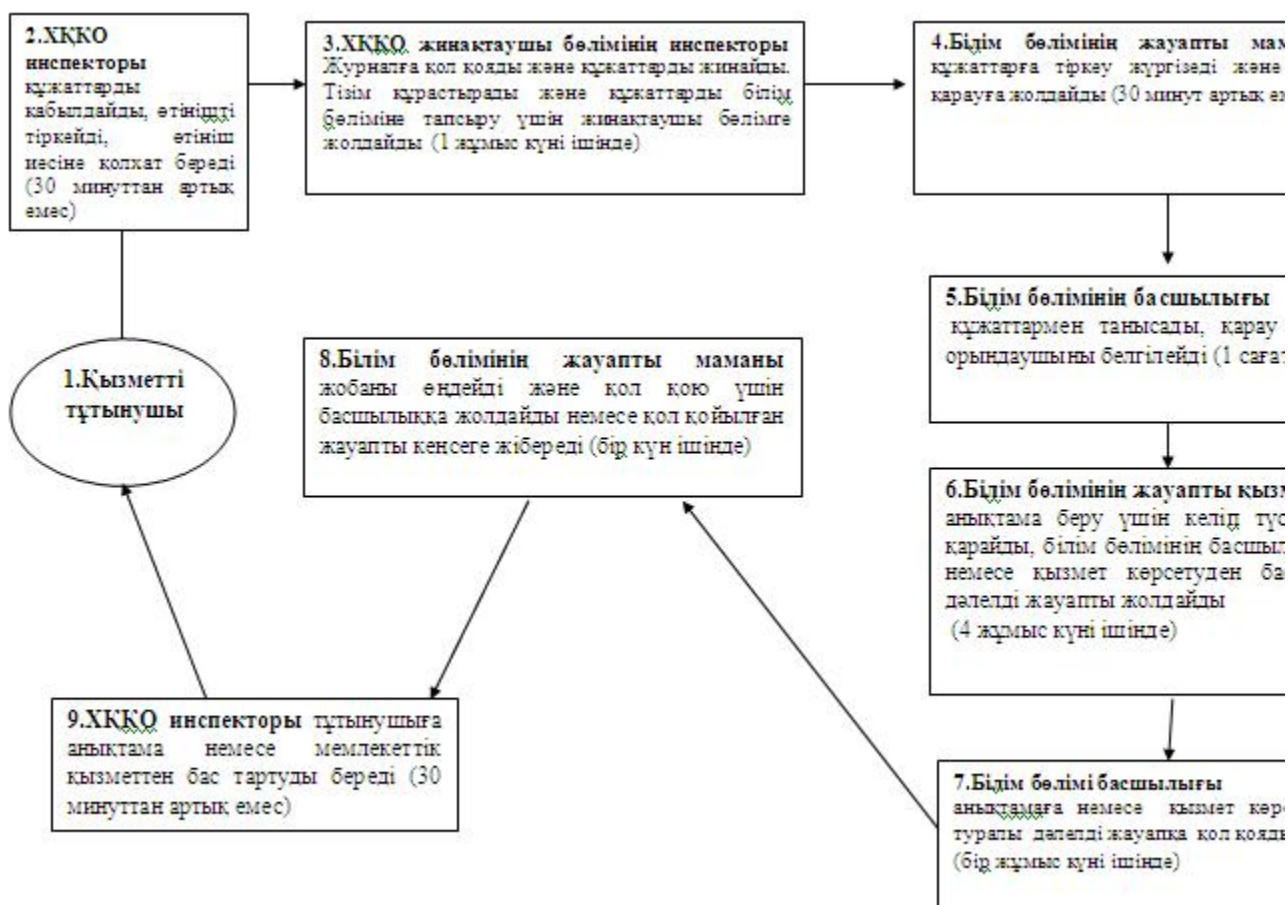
2.ХҚКО инспекторы құжаттарды қабылдайды, өтінішті тіркейді, өтініш иесіне қолхат береді (30 минуттан артық емес)

3.ХҚКО жинақтаушы бөлімінің инспекторы Журналға қол қояды және құжаттарды жинайды. Тізім құрастырады және құжаттарды білім бөлiмiне тапсыру үшін жинақтаушы бөлімге жолдайды (1 жұмыс күні ішінде)

4.Білім бөлімінің жауапты мам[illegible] құжаттарға тіркеу жүргізеді және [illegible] қарауға жолдайды (30 минут артық ем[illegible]

5.Білім бөлімінің басшылығы құжаттармен танысады, қарау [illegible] орындаушыны белгілейді (1 сағат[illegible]

6.Білім бөлімінің жауапты қызм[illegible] анықтама беру үшін келіп түс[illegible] қарайды, білім бөлімінің басшыл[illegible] немесе қызмет көрсетуден ба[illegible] дәлелді жауапты жолдайды (4 жұмыс күні ішінде)

7.Білім бөлімі басшылығы анықтамаға немесе қызмет көрс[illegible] туралы дәлелді жауапқа қол қояды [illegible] (бір жұмыс күні ішінде)

8.Білім бөлімінің жауапты маманы жобаны өңдейді және қол қою үшін басшылыққа жолдайды немесе қол қойылған жауапты кеңсеге жібереді (бір күн ішінде)

1.Қызметті тұтынушы

9.ХҚКО инспекторы тұтынушыға анықтама немесе мемлекеттік қызметтен бас тартуды береді (30 минуттан артық емес)